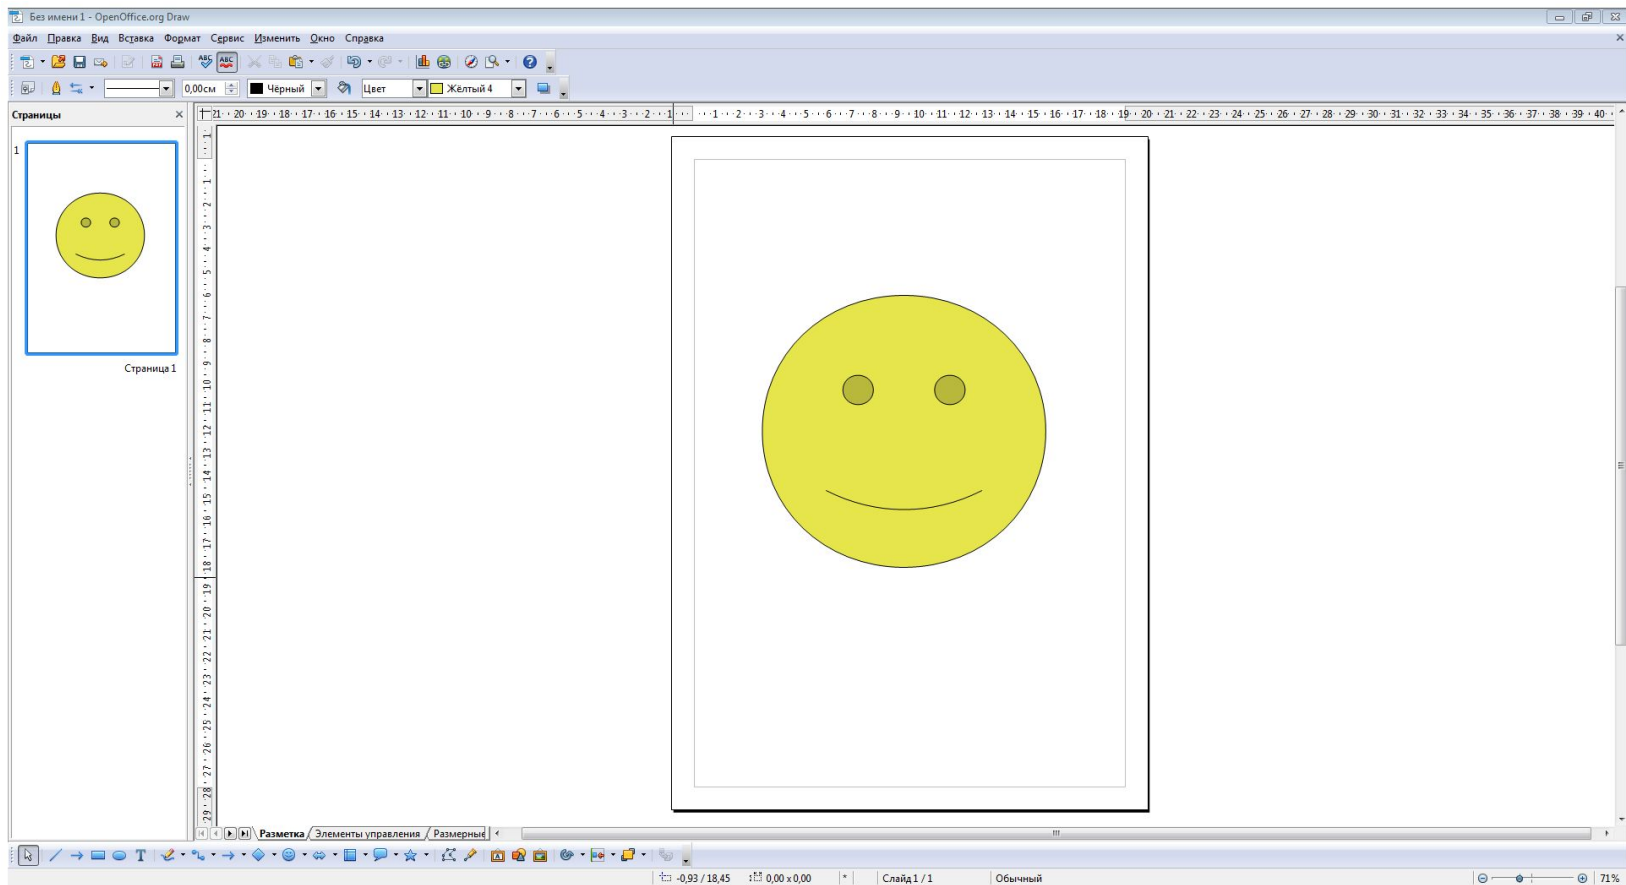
Без имени 1 - OpenOffice.org Draw

Файл Правка Вид Вставка Формат Сервис Изменить Окно Справка

0,00см Чёрный Цвет Жёлтый 4

Страницы

1

Страница 1

21 · 20 · 19 · 18 · 17 · 16 · 15 · 14 · 13 · 12 · 11 · 10 · 9 · 8 · 7 · 6 · 5 · 4 · 3 · 2 · 1 · 1 · 2 · 3 · 4 · 5 · 6 · 7 · 8 · 9 · 10 · 11 · 12 · 13 · 14 · 15 · 16 · 17 · 18 · 19 · 20 · 21 · 22 · 23 · 24 · 25 · 26 · 27 · 28 · 29 · 30 · 31 · 32 · 33 · 34 · 35 · 36 · 37 · 38 · 39 · 40

1 · 2 · 3 · 4 · 5 · 6 · 7 · 8 · 9 · 10 · 11 · 12 · 13 · 14 · 15 · 16 · 17 · 18 · 19 · 20 · 21 · 22 · 23 · 24 · 25 · 26 · 27 · 28 · 29

Разметка Элементы управления Размерные

T

-0,93 / 18,45 0,00 x 0,00 * Слайд 1 / 1 Обычный 71%